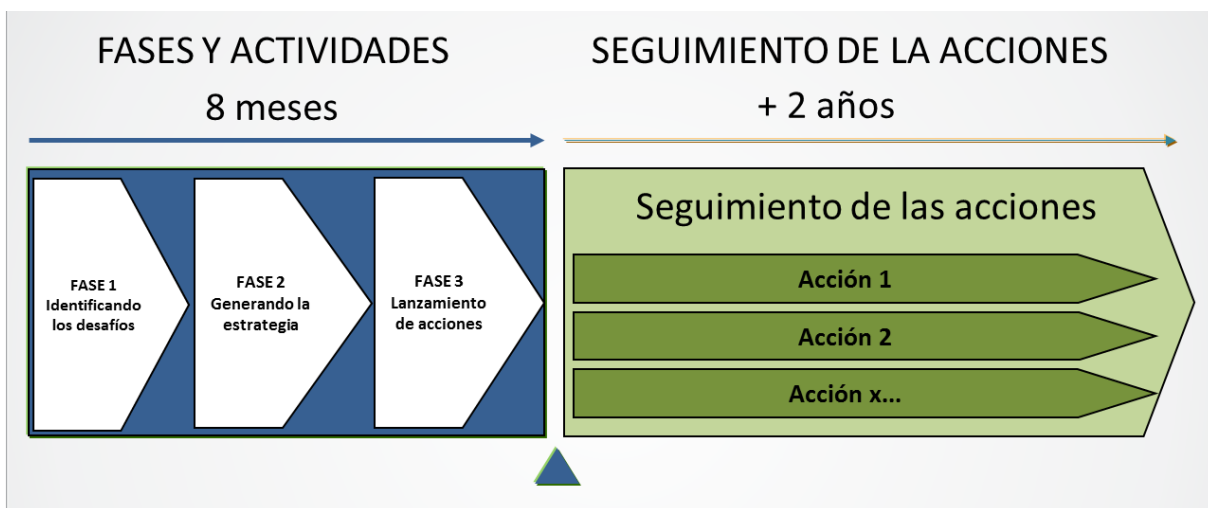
FASES Y ACTIVIDADES
8 meses

SEGUIMIENTO DE LA ACCIONES
+ 2 años

FASE 1
Identificando los desafíos

FASE 2
Generando la estrategia

FASE 3
Lanzamiento de acciones

Seguimiento de las acciones

Acción 1

Acción 2

Acción x...